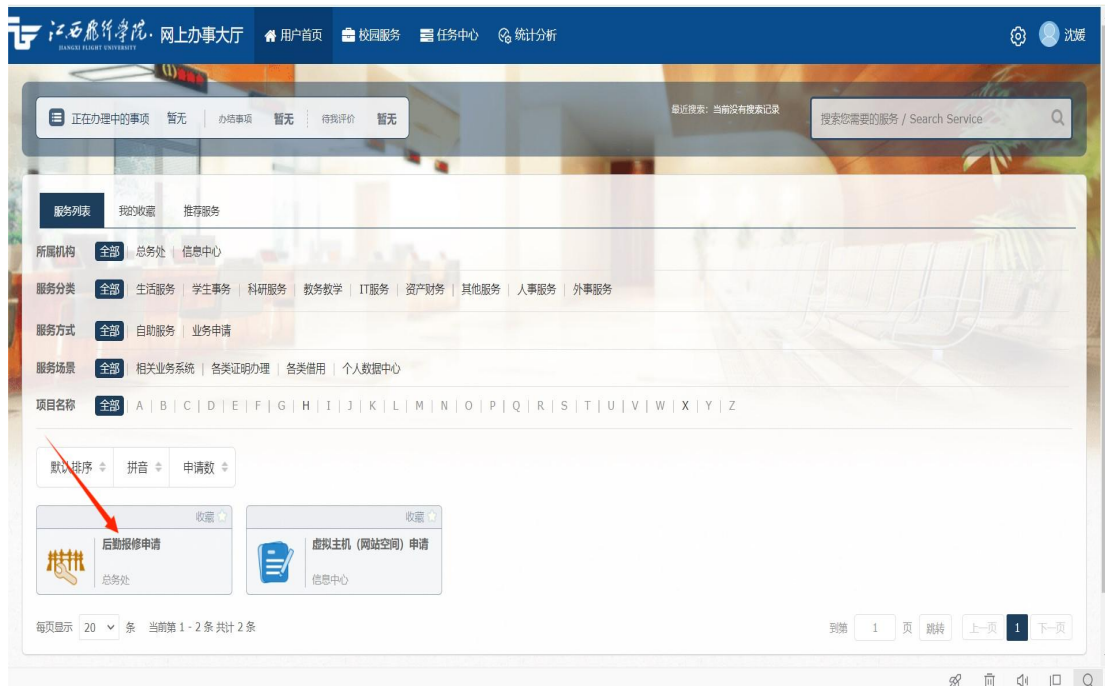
江西飛行學院 JIANGXI FLIGHT UNIVERSITY 网上办事大厅 用户首页 校园服务 任务中心 统计分析 沈媛

正在办理中的事项 暂无 办结事项 暂无 待我评价 暂无

最近搜索：当前没有搜索记录

搜索您需要的服务 / Search Service

服务列表 我的收藏 推荐服务

所属机构 全部 | 总务处 | 信息中心

服务分类 全部 | 生活服务 | 学生事务 | 科研服务 | 教务教学 | IT服务 | 资产财务 | 其他服务 | 人事服务 | 外事服务

服务方式 全部 | 自助服务 | 业务申请

服务场景 全部 | 相关业务系统 | 各类证明办理 | 各类借用 | 个人数据中心

项目名称 全部 | A | B | C | D | E | F | G | H | I | J | K | L | M | N | O | P | Q | R | S | T | U | V | W | X | Y | Z

默认排序 拼音 申请数

收藏
后勤报修申请
总务处

收藏
虚拟主机（网站空间）申请
信息中心

每页显示 20 条 当前第 1 - 2 条 共计 2 条

到第 1 页 跳转 上一页 1 下一页